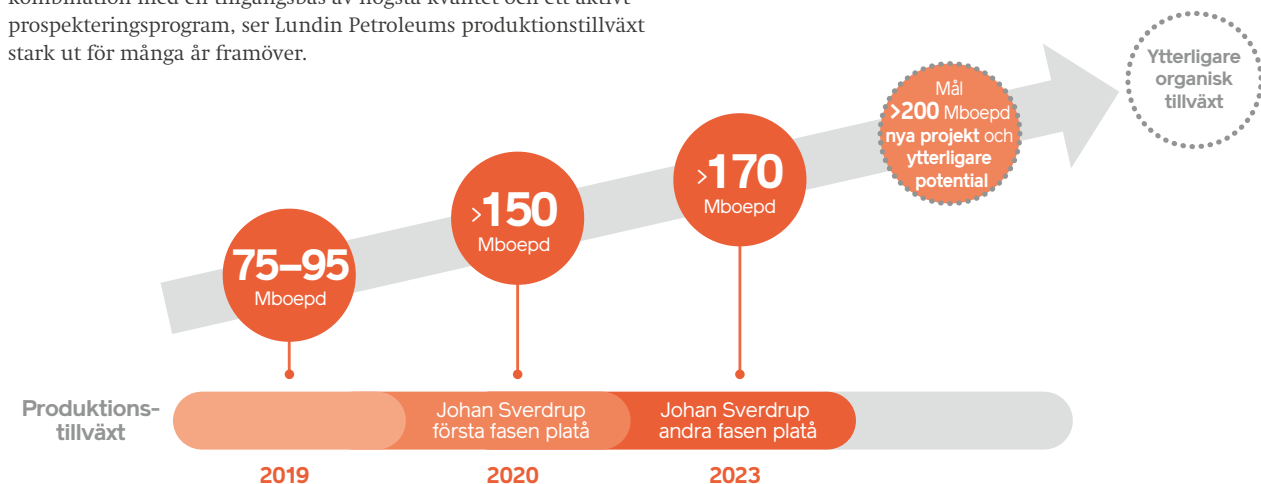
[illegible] prospekteringsprogram, ser Lundin Petroleums produktionstillväxt stark ut för många år framöver.

Ytterligare organisk tillväxt

Mål >200 Mboepd nya projekt och ytterligare potential

>170 Mboepd

>150 Mboepd

75–95 Mboepd

Produktionstillväxt

Johan Sverdrup första fasen platå

Johan Sverdrup andra fasen platå

2019

2020

2023